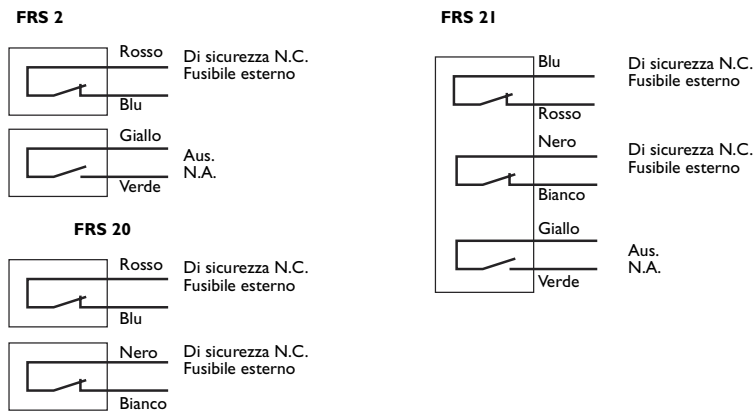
FRS 2

Rosso
Blu
Di sicurezza N.C.
Fusibile esterno

Giallo
Verde
Aus.
N.A.

FRS 20

Rosso
Blu
Di sicurezza N.C.
Fusibile esterno

Nero
Bianco
Di sicurezza N.C.
Fusibile esterno

FRS 21

Blu
Rosso
Di sicurezza N.C.
Fusibile esterno

Nero
Bianco
Di sicurezza N.C.
Fusibile esterno

Giallo
Verde
Aus.
N.A.